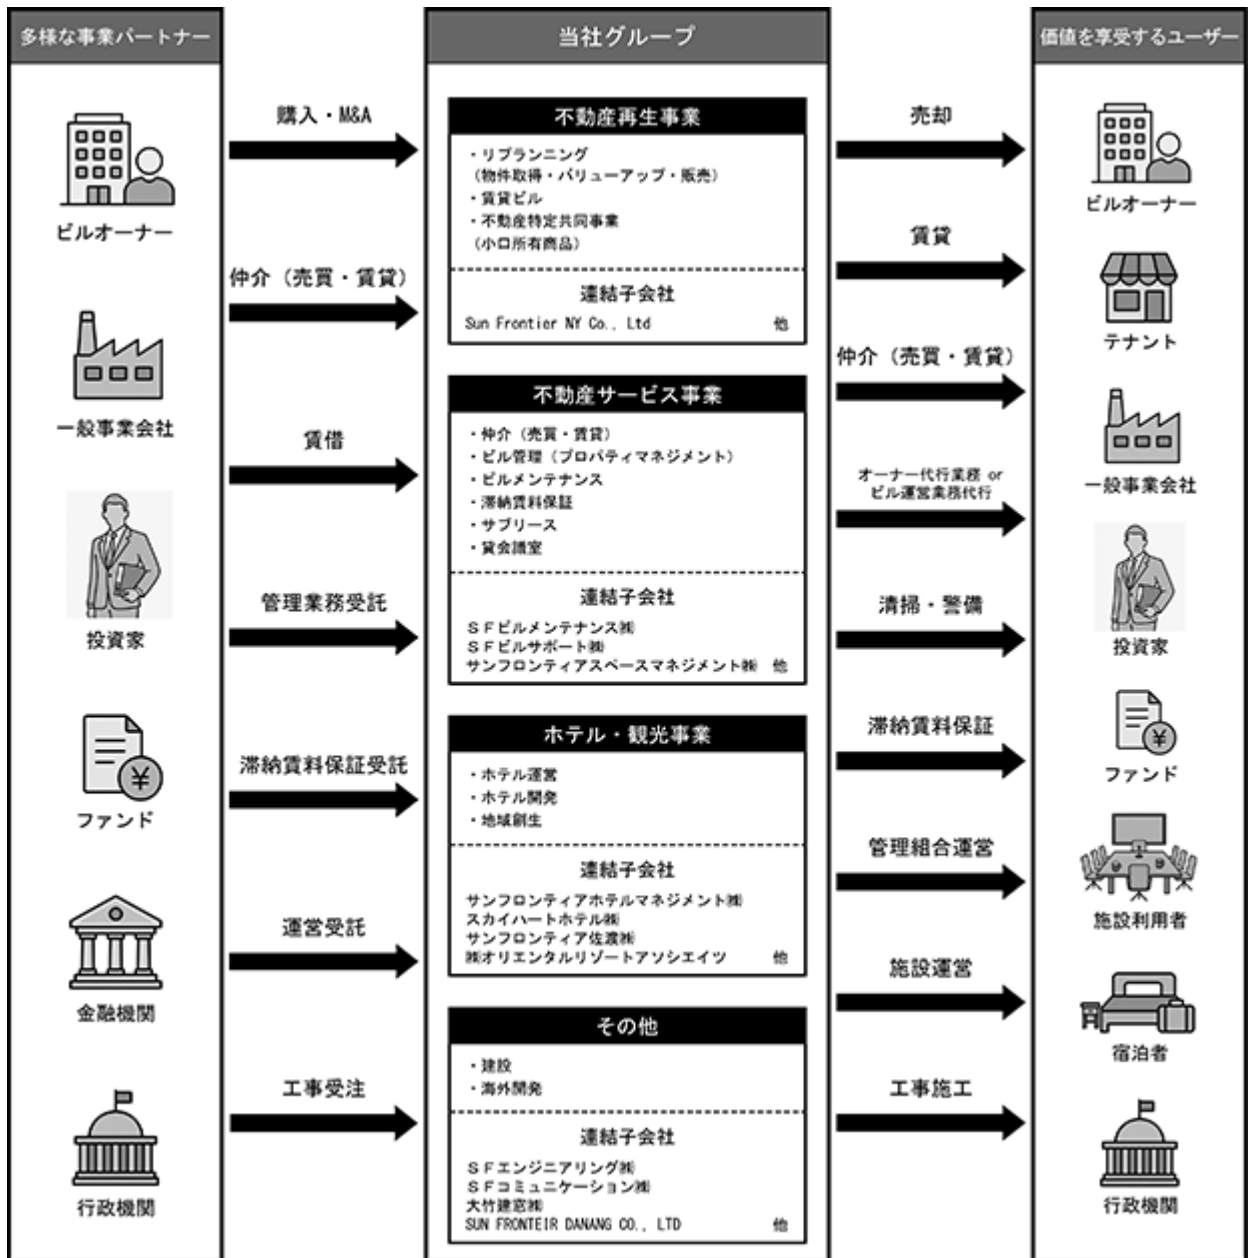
多様な事業パートナー

ビルオーナー

一般事業会社

投資家

ファンド

金融機関

行政機関

購入・M&A

仲介（売買・賃貸）

賃借

管理業務受託

滞納賃料保証受託

運営受託

工事受注

当社グループ

不動産再生事業

・リプランニング
（物件取得・バリューアップ・販売）
・賃貸ビル
・不動産特定共同事業
（小口所有商品）

連結子会社
Sun Frontier NY Co., Ltd 他

不動産サービス事業

・仲介（売買・賃貸）
・ビル管理（プロパティマネジメント）
・ビルメンテナンス
・滞納賃料保証
・サブリース
・貸会議室

連結子会社
ＳＦビルメンテナンス㈱
ＳＦビルサポート㈱
サンフロンティアスペースマネジメント㈱ 他

ホテル・観光事業

・ホテル運営
・ホテル開発
・地域創生

連結子会社
サンフロンティアホテルマネジメント㈱
スカイハートホテル㈱
サンフロンティア佐渡㈱
㈱オリエンタルリゾートアソシエイツ 他

その他

・建設
・海外開発

連結子会社
ＳＦエンジニアリング㈱
ＳＦコミュニケーション㈱
大竹建窓㈱
SUN FRONTEIR DANANG CO., LTD 他

売却

賃貸

仲介（売買・賃貸）

オーナー代行業務 or
ビル運営業務代行

清掃・警備

滞納賃料保証

管理組合運営

施設運営

工事施工

価値を享受するユーザー

ビルオーナー

テナント

一般事業会社

投資家

ファンド

施設利用者

宿泊者

行政機関